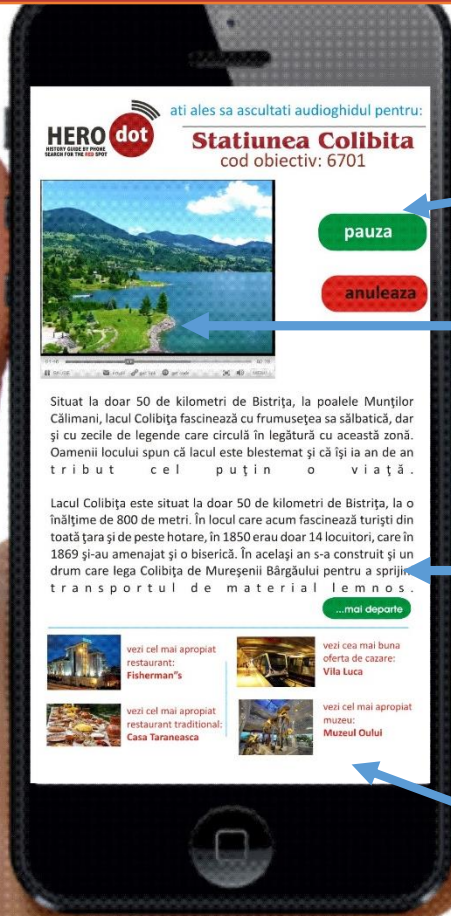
ati ales sa ascultati audioghidul pentru:

HERO dot
HISTORY GUIDE BY PHONE
SEARCH FOR THE RED SPOT

Statiunea Colibita
cod obiectiv: 6701

pauza

anuleaza

Situat la doar 50 de kilometri de Bistriţa, la poalele Munţilor Călimani, lacul Colibiţa fascinează cu frumuseţea sa sălbatică, dar şi cu zecile de legende care circulă în legătură cu această zonă. Oamenii locului spun că lacul este blestemat şi că îşi ia an de an tribut cel puţin o viaţă.

Lacul Colibiţa este situat la doar 50 de kilometri de Bistriţa, la o înălţime de 800 de metri. În locul care acum fascinează turişti din toată ţara şi de peste hotare, în 1850 erau doar 14 locuitori, care în 1869 şi-au amenajat şi o biserică. În acelaşi an s-a construit şi un drum care lega Colibiţa de Mureşenii Bârgăului pentru a sprijin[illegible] transportul de material lemnos.

...mai departe

vezi cel mai apropiat restaurant:
Fisherman"s

vezi cea mai buna oferta de cazare:
Vila Luca

vezi cel mai apropiat restaurant traditional:
Casa Taraneasca

vezi cel mai apropiat muzeu:
Muzeul Oului